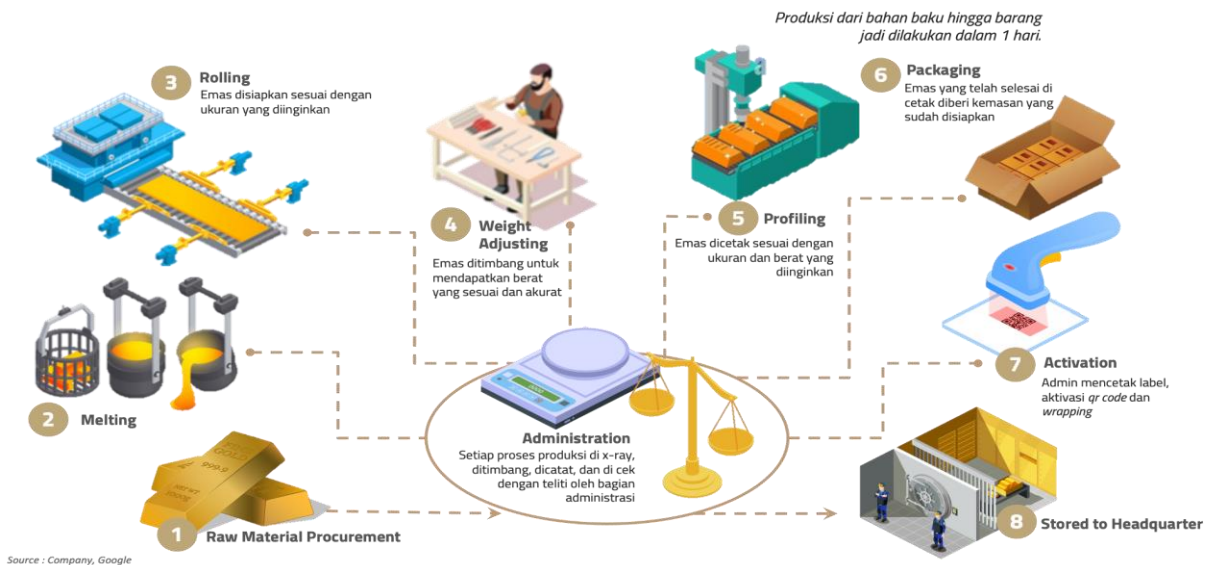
Produksi dari bahan baku hingga barang jadi dilakukan dalam 1 hari.

3 Rolling
Emas disiapkan sesuai dengan ukuran yang diinginkan

4 Weight Adjusting
Emas ditimbang untuk mendapatkan berat yang sesuai dan akurat

5 Profiling
Emas dicetak sesuai dengan ukuran dan berat yang diinginkan

6 Packaging
Emas yang telah selesai di cetak diberi kemasan yang sudah disiapkan

7 Activation
Admin mencetak label, aktivasi qr code dan wrapping

2 Melting

Administration
Setiap proses produksi di x-ray, ditimbang, dicatat, dan di cek dengan teliti oleh bagian administrasi

1 Raw Material Procurement

8 Stored to Headquarter

Source : Company, Google